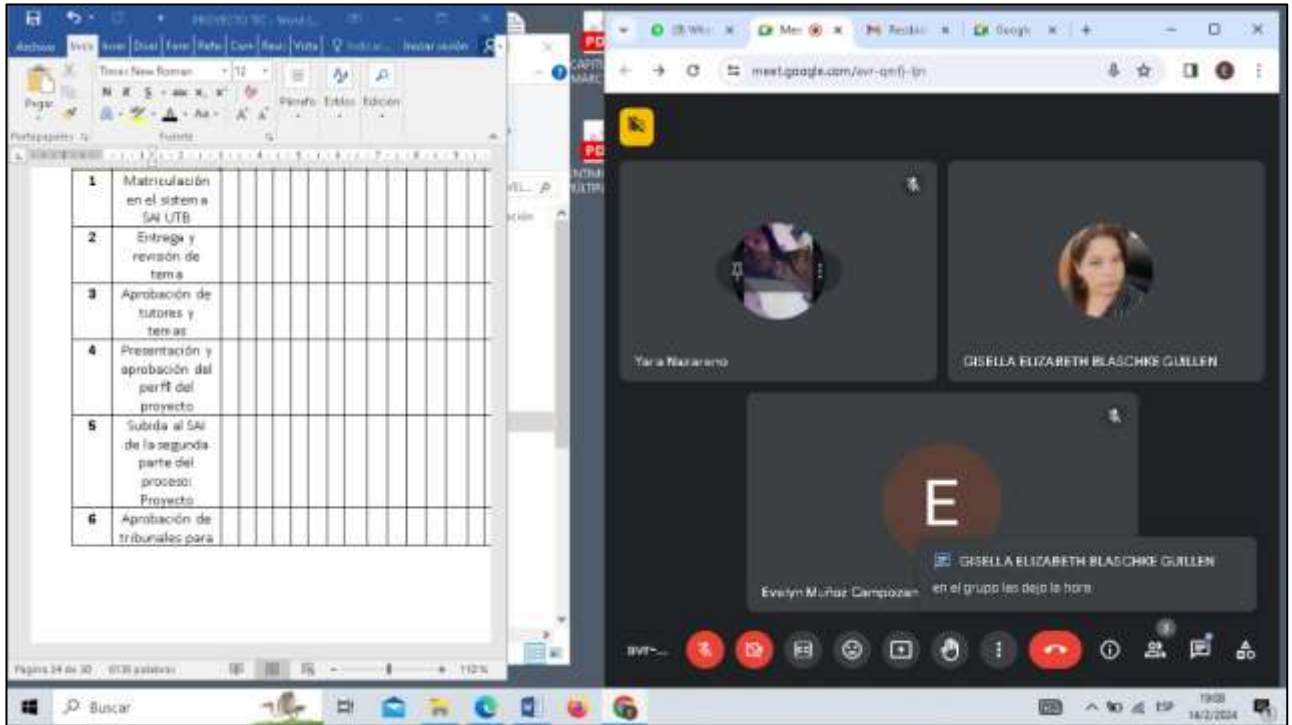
PROYECTO TIC - Word

Archivo Inicio Insertar Diseño Formato Referencias Correspondencia Revisar Vista Indicar... Iniciar sesión

Times New Roman 12

Pegar N K S

Párrafo Estilos Edición

Portapapeles Fuente

| 1 | Matriculación en el sistema SAI UTB |
|---|---|
| 2 | Entrega y revisión de tema |
| 3 | Aprobación de tutores y temas |
| 4 | Presentación y aprobación del perfil del proyecto |
| 5 | Subida al SAI de la segunda parte del proceso: Proyecto |
| 6 | Aprobación de tribunales para |

Página 24 de 30 9139 palabras 110%

meet.google.com/avr-qmfj-tjn

Yara Nazareno

GISELLA ELIZABETH BLASCHKE GUILLEN

E

Evelyn Muñoz Campozan

GISELLA ELIZABETH BLASCHKE GUILLEN
en el grupo les dejo la hora

avr-...

Buscar

ESP 19:08 14/2/2024